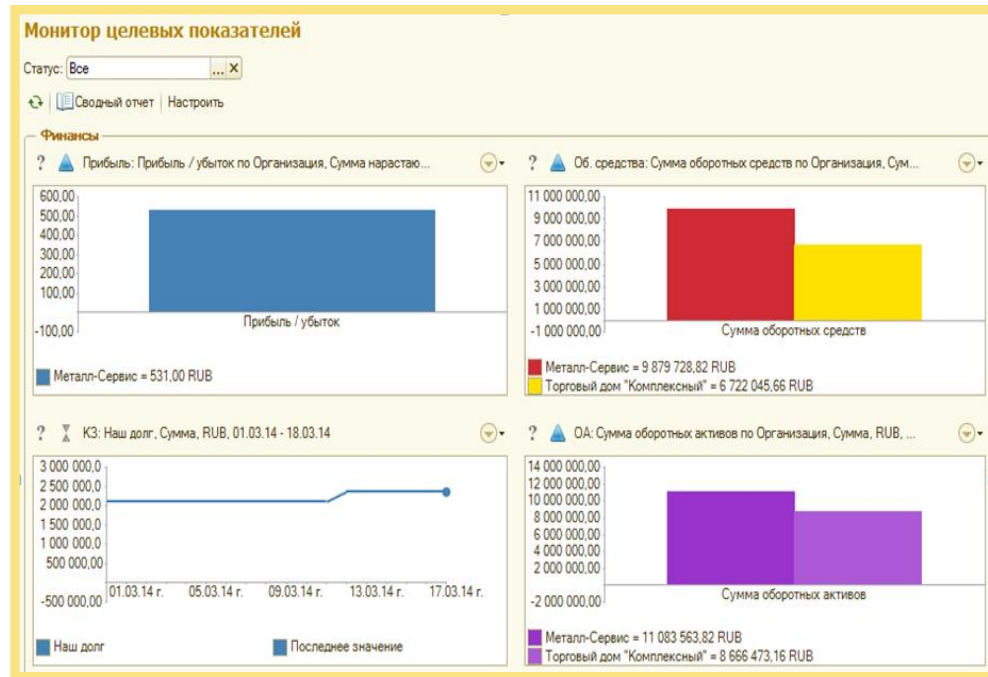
Монитор целевых показателей

Статус: Все ... ×

Сводный отчет | Настроить

Финансы

? Прибыль: Прибыль / убыток по Организация, Сумма нарастаю...

600,00
500,00
400,00
300,00
200,00
100,00
-100,00

Прибыль / убыток

Металл-Сервис = 531,00 RUB

? Об. средства: Сумма оборотных средств по Организация, Сум...

11 000 000,00
9 000 000,00
7 000 000,00
5 000 000,00
3 000 000,00
1 000 000,00
-1 000 000,00

Сумма оборотных средств

Металл-Сервис = 9 879 728,82 RUB
Торговый дом "Комплексный" = 6 722 045,66 RUB

? КЗ: Наш долг, Сумма, RUB, 01.03.14 - 18.03.14

3 000 000,0
2 500 000,0
2 000 000,0
1 500 000,0
1 000 000,0
500 000,00
-500 000,00

01.03.14 г. 05.03.14 г. 09.03.14 г. 13.03.14 г. 17.03.14 г.

Наш долг
Последнее значение

? ОА: Сумма оборотных активов по Организация, Сумма, RUB, ...

14 000 000,00
12 000 000,00
10 000 000,00
8 000 000,00
6 000 000,00
4 000 000,00
2 000 000,00
-2 000 000,00

Сумма оборотных активов

Металл-Сервис = 11 083 563,82 RUB
Торговый дом "Комплексный" = 8 666 473,16 RUB